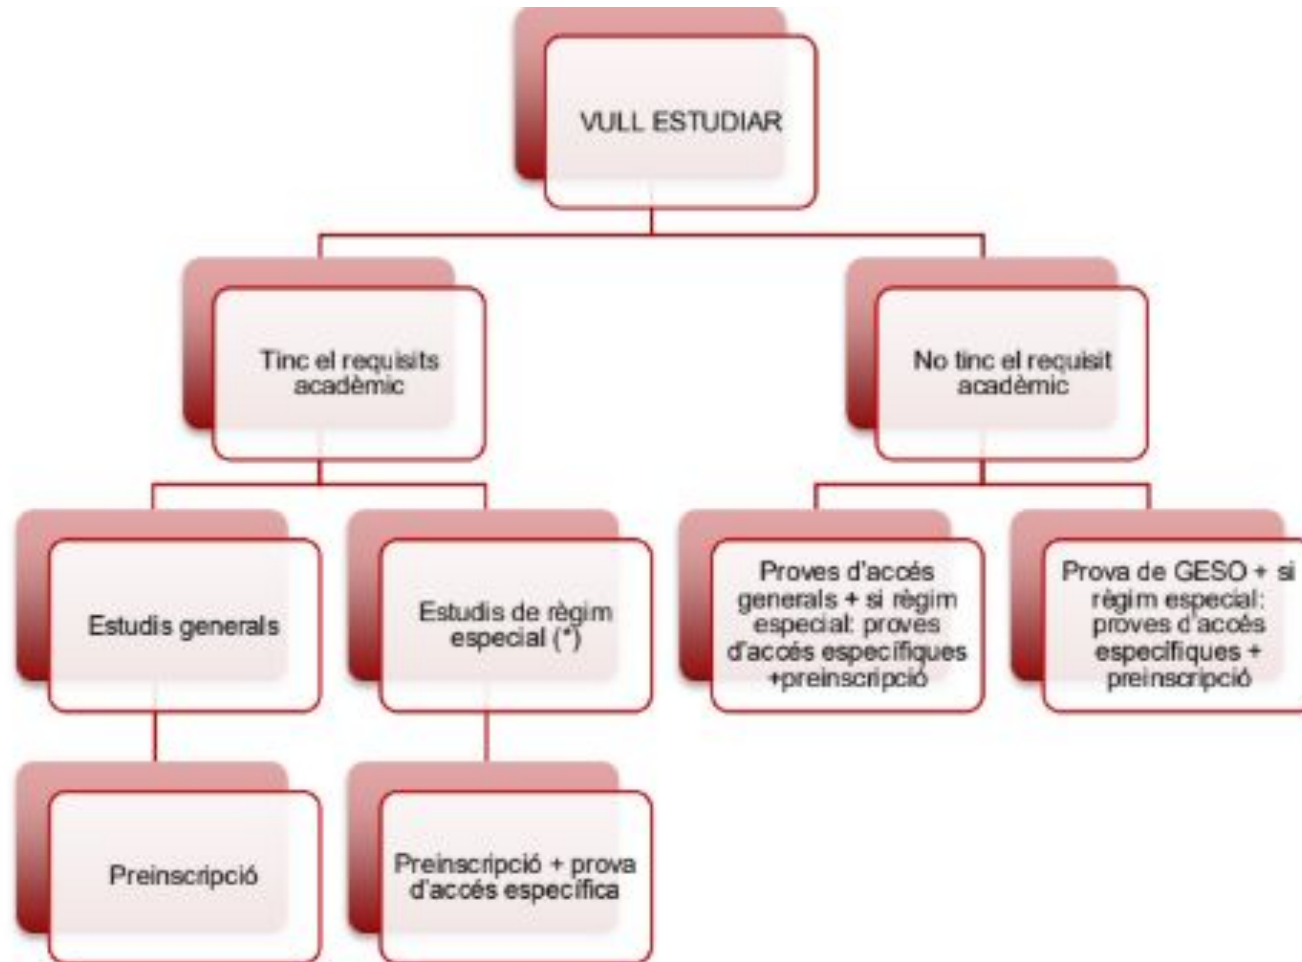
VULL ESTUDIAR

Tinc el requisits acadèmic

No tinc el requisit acadèmic

Estudis generals

Estudis de règim especial (*)

Proves d'accés generals + si règim especial: proves d'accés específiques +preinscripció

Prova de GESO + si règim especial: proves d'accés específiques + preinscripció

Preinscripció

Preinscripció + prova d'accés específica